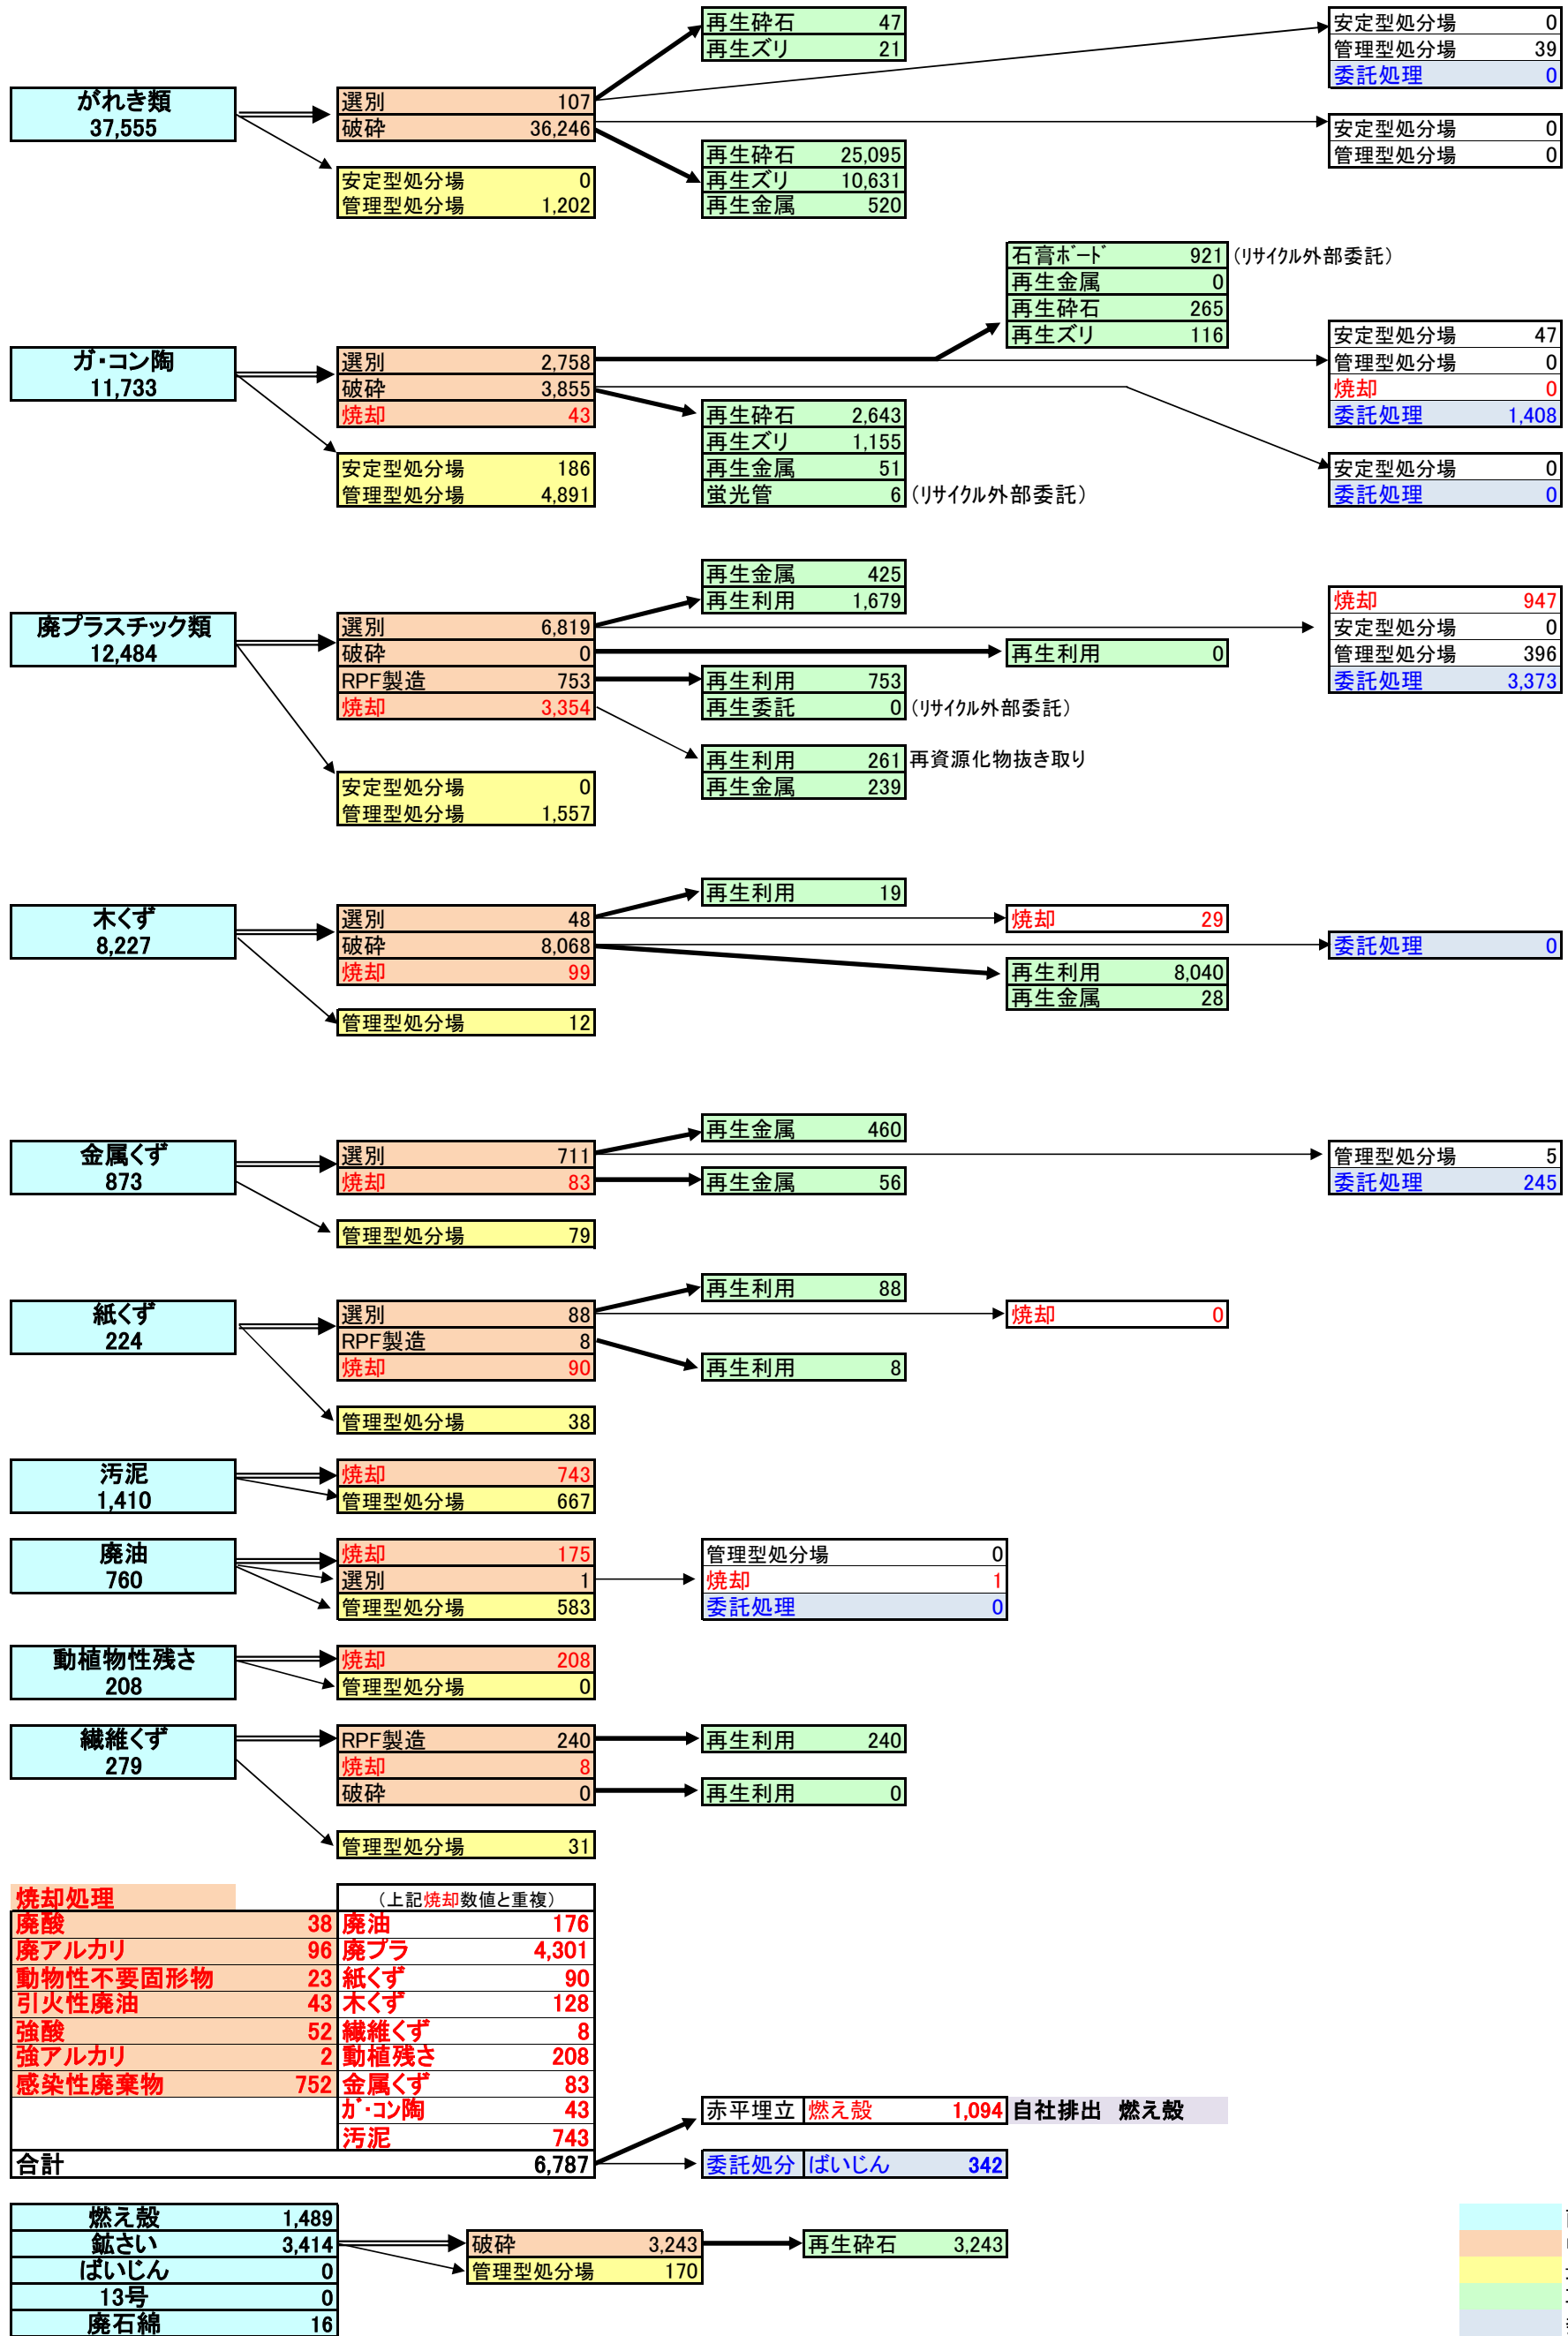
がれき類
37,555

選別 107
破砕 36,246

安定型処分場 0
管理型処分場 1,202

再生砕石 47
再生ズリ 21

再生砕石 25,095
再生ズリ 10,631
再生金属 520

安定型処分場 0
管理型処分場 39
委託処理 0

安定型処分場 0
管理型処分場 0

ガ･コン陶
11,733

選別 2,758
破砕 3,855
焼却 43

安定型処分場 186
管理型処分場 4,891

石膏ボード 921 (リサイクル外部委託)
再生金属 0
再生砕石 265
再生ズリ 116

再生砕石 2,643
再生ズリ 1,155
再生金属 51
蛍光管 6 (リサイクル外部委託)

安定型処分場 47
管理型処分場 0
焼却 0
委託処理 1,408

安定型処分場 0
委託処理 0

廃プラスチック類
12,484

選別 6,819
破砕 0
RPF製造 753
焼却 3,354

安定型処分場 0
管理型処分場 1,557

再生金属 425
再生利用 1,679

再生利用 0

再生利用 753
再生委託 0 (リサイクル外部委託)

再生利用 261 再資源化物抜き取り
再生金属 239

焼却 947
安定型処分場 0
管理型処分場 396
委託処理 3,373

木くず
8,227

選別 48
破砕 8,068
焼却 99

管理型処分場 12

再生利用 19

焼却 29

再生利用 8,040
再生金属 28

委託処理 0

金属くず
873

選別 711
焼却 83

管理型処分場 79

再生金属 460

再生金属 56

管理型処分場 5
委託処理 245

紙くず
224

選別 88
RPF製造 8
焼却 90

管理型処分場 38

再生利用 88

焼却 0

再生利用 8

汚泥
1,410

焼却 743
管理型処分場 667

廃油
760

焼却 175
選別 1
管理型処分場 583

管理型処分場 0
焼却 1
委託処理 0

動植物性残さ
208

焼却 208
管理型処分場 0

繊維くず
279

RPF製造 240
焼却 8
破砕 0

管理型処分場 31

再生利用 240

再生利用 0

焼却処理
| 廃酸 | 38 | 廃油 | 176 |
|---|---|---|---|
| 廃アルカリ | 96 | 廃プラ | 4,301 |
| 動物性不要固形物 | 23 | 紙くず | 90 |
| 引火性廃油 | 43 | 木くず | 128 |
| 強酸 | 52 | 繊維くず | 8 |
| 強アルカリ | 2 | 動植残さ | 208 |
| 感染性廃棄物 | 752 | 金属くず | 83 |
| | | ガ･コン陶 | 43 |
| | | 汚泥 | 743 |
| 合計 | | | 6,787 |

(上記焼却数値と重複)

赤平埋立 燃え殻 1,094 自社排出 燃え殻

委託処分 ばいじん 342

| 燃え殻 | 1,489 |
|---|---|
| 鉱さい | 3,414 |
| ばいじん | 0 |
| 13号 | 0 |
| 廃石綿 | 16 |

破砕 3,243
管理型処分場 170

再生砕石 3,243